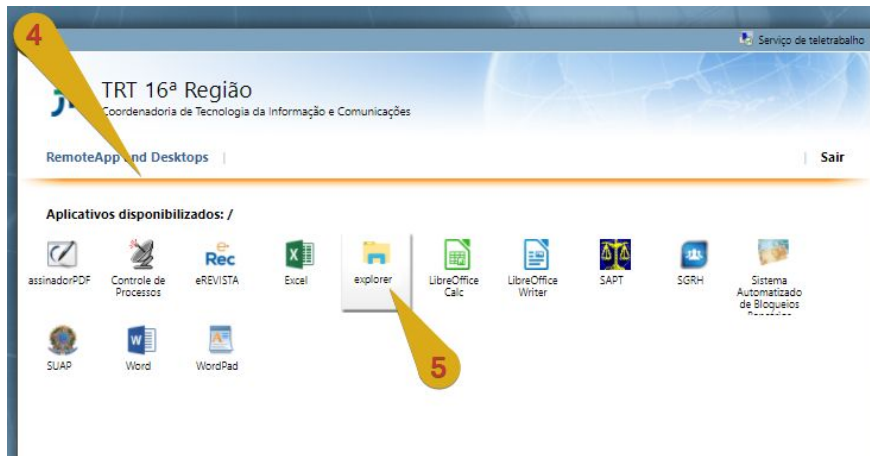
4

Serviço de teletrabalho

TRT 16ª Região
Coordenadoria de Tecnologia da Informação e Comunicações

RemoteApp and Desktops | Sair

Aplicativos disponibilizados: /

assinadorPDF Controle de Processos eREVISTA Excel explorer LibreOffice Calc LibreOffice Writer SAPT SGRH Sistema Automatizado de Bloqueios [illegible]

SUAP Word WordPad

5